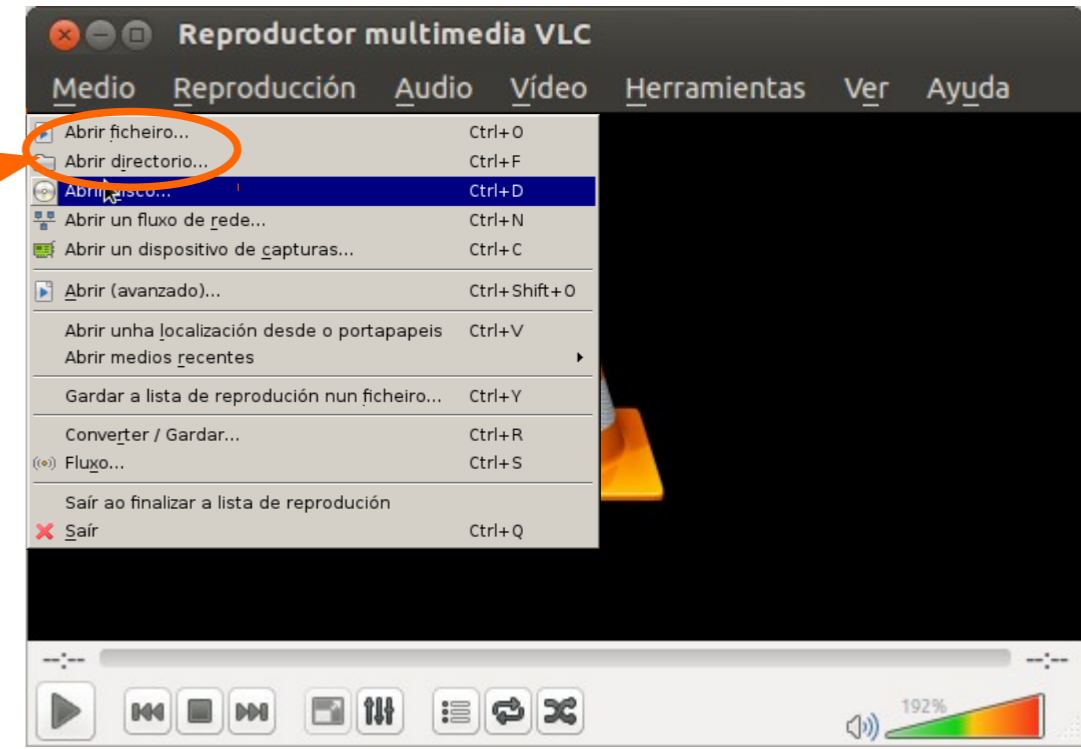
Reproductor multimedia VLC

Medio Reproducción Audio Vídeo Herramientas Ver Ayuda

Abrir ficheiro... Ctrl+O
Abrir directorio... Ctrl+F
Abrir disco... Ctrl+D
Abrir un fluxo de rede... Ctrl+N
Abrir un dispositivo de capturas... Ctrl+C

Abrir (avanzado)... Ctrl+Shift+O

Abrir unha localización desde o portapapeis Ctrl+V
Abrir medios recentes

Gardar a lista de reprodución nun ficheiro... Ctrl+Y

Converter / Gardar... Ctrl+R
Fluxo... Ctrl+S

Saír ao finalizar a lista de reprodución
Saír Ctrl+Q

--:--
--:--

192%